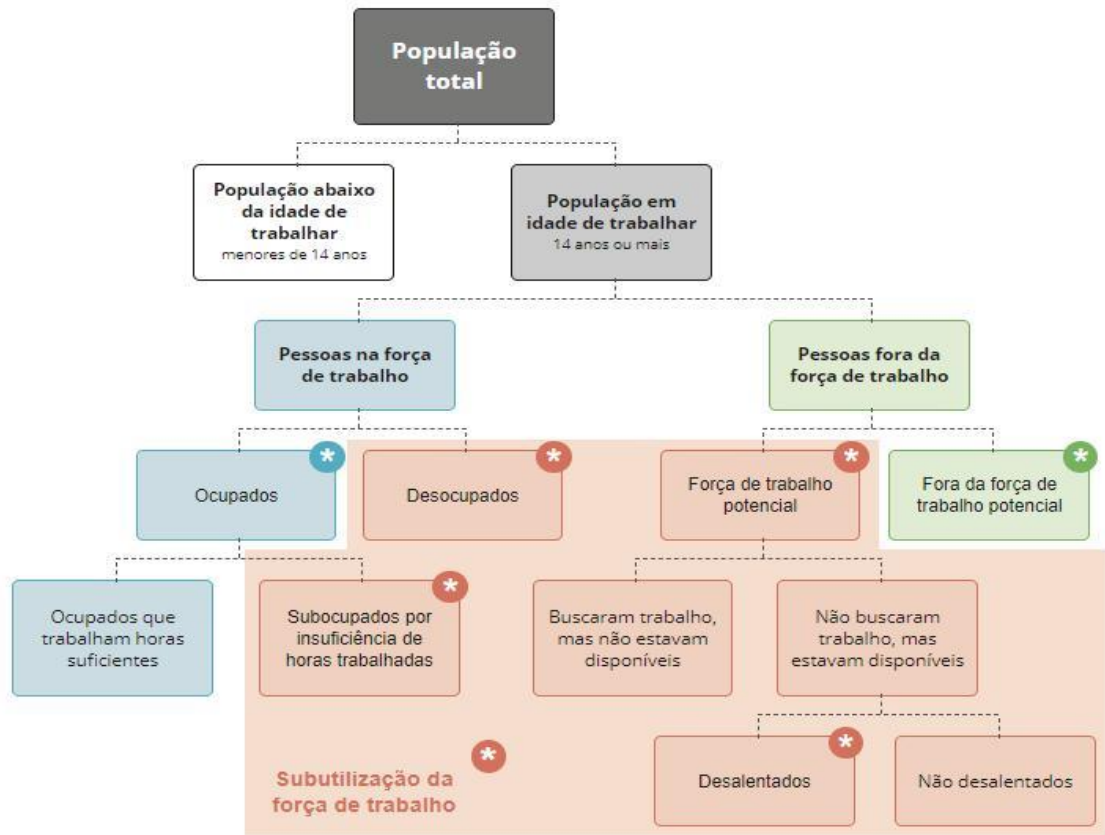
População total

População abaixo da idade de trabalhar
menores de 14 anos

População em idade de trabalhar
14 anos ou mais

Pessoas na força de trabalho

Pessoas fora da força de trabalho

Ocupados *

Desocupados *

Força de trabalho potencial *

Fora da força de trabalho potencial *

Ocupados que trabalham horas suficientes

Subocupados por insuficiência de horas trabalhadas *

Buscaram trabalho, mas não estavam disponíveis

Não buscaram trabalho, mas estavam disponíveis

* Subutilização da força de trabalho

Desalentados *

Não desalentados